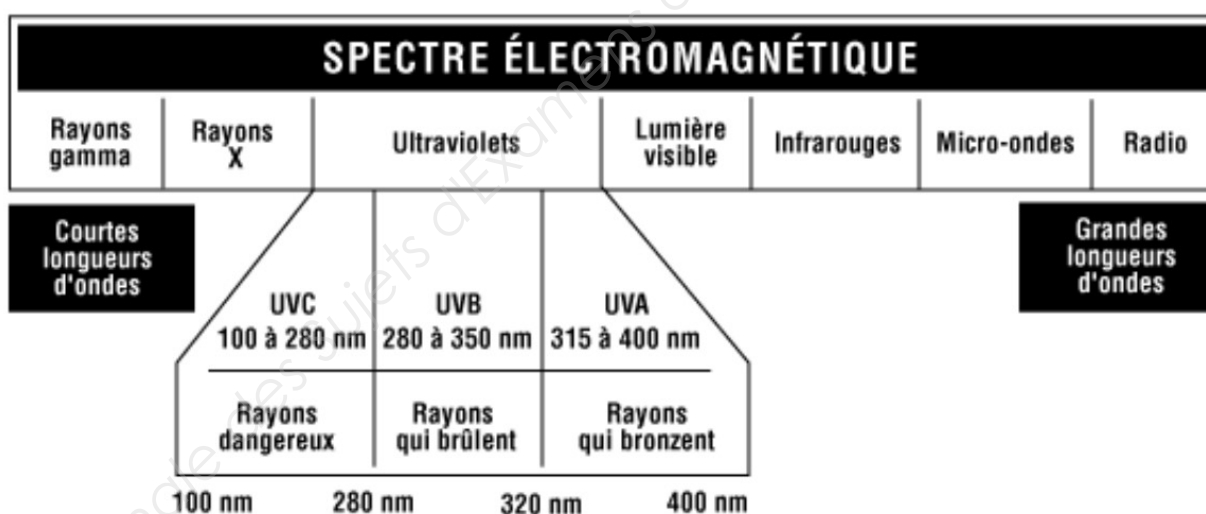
SPECTRE ÉLECTROMAGNÉTIQUE

| Rayons gamma | Rayons X | Ultraviolets | Lumière visible | Infrarouges | Micro-ondes | Radio |
|---|---|---|---|---|---|---|

Courtes longueurs d'ondes

Grandes longueurs d'ondes

| UVC 100 à 280 nm | UVB 280 à 350 nm | UVA 315 à 400 nm |
|---|---|---|
| Rayons dangereux | Rayons qui brûlent | Rayons qui bronzent |

100 nm 280 nm 320 nm 400 nm

Sujets d'Examens